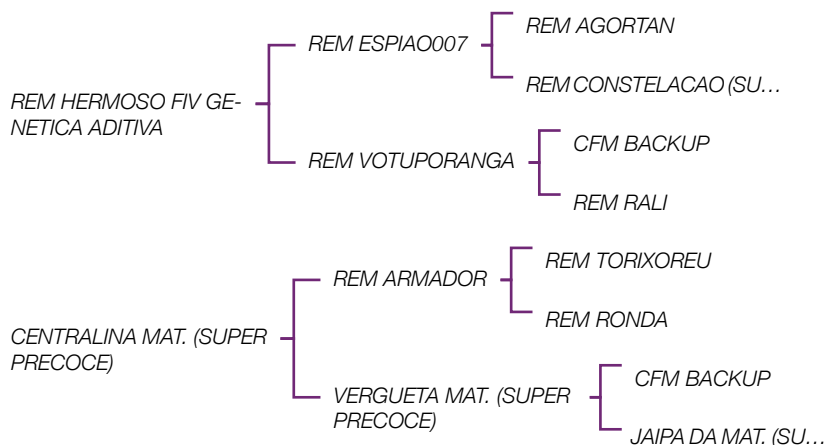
REM HERMOSO FIV GENETICA ADITIVA

REM ESPIAO007

REM AGORTAN

REM CONSTELACAO (SU…

REM VOTUPORANGA

CFM BACKUP

REM RALI

CENTRALINA MAT. (SUPER PRECOCE)

REM ARMADOR

REM TORIXOREU

REM RONDA

VERGUETA MAT. (SUPER PRECOCE)

CFM BACKUP

JAIPA DA MAT. (SU…